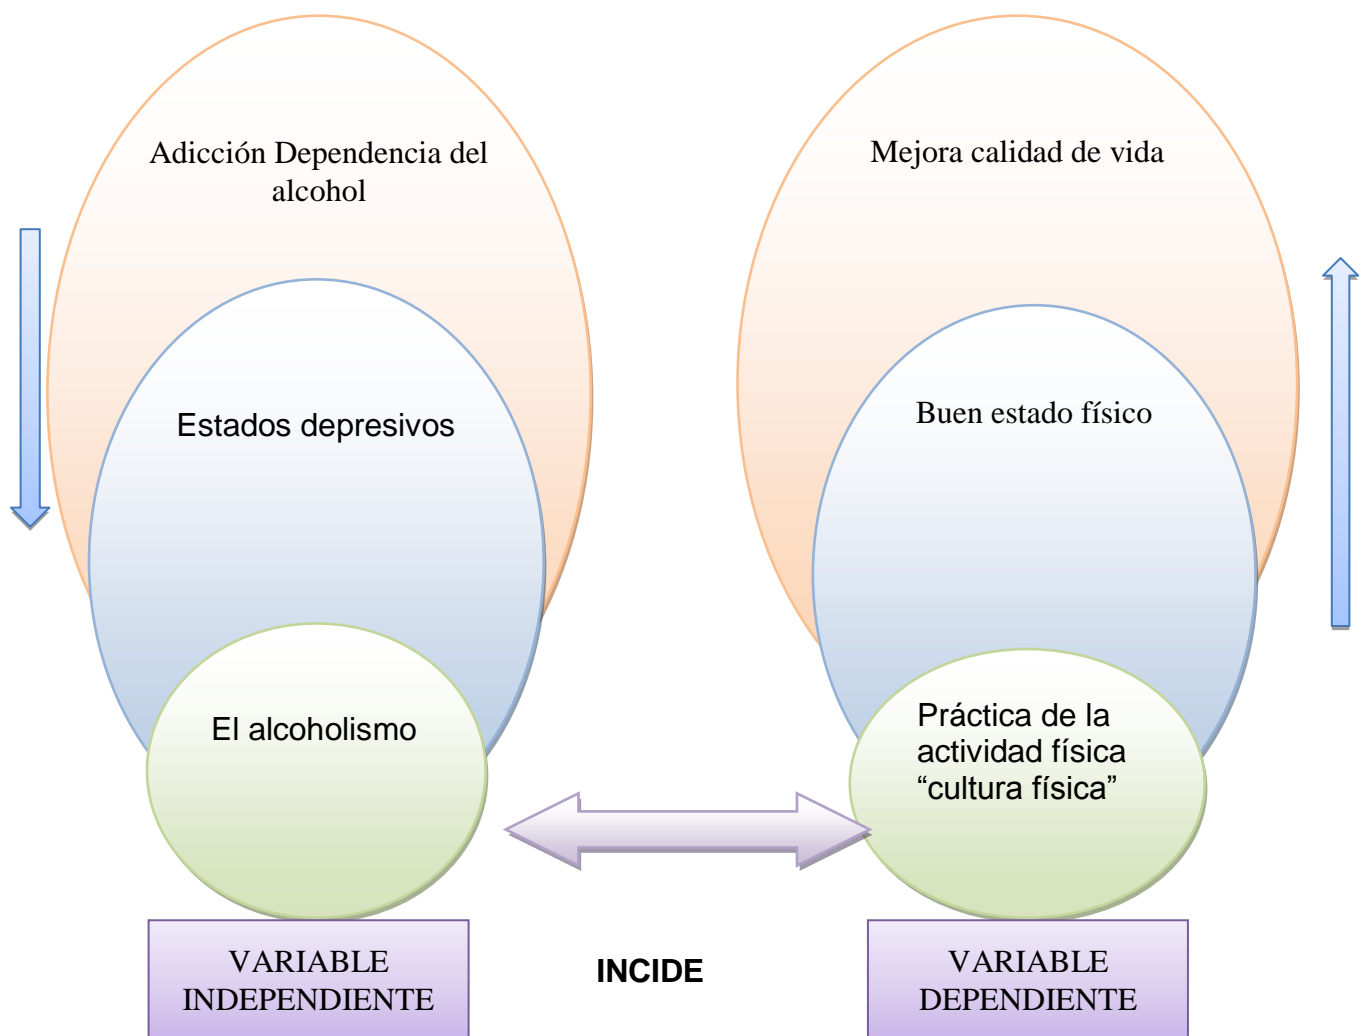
Adicción Dependencia del alcohol

Estados depresivos

El alcoholismo

Mejora calidad de vida

Buen estado físico

Práctica de la actividad física “cultura física”

VARIABLE INDEPENDIENTE

INCIDE

VARIABLE DEPENDIENTE